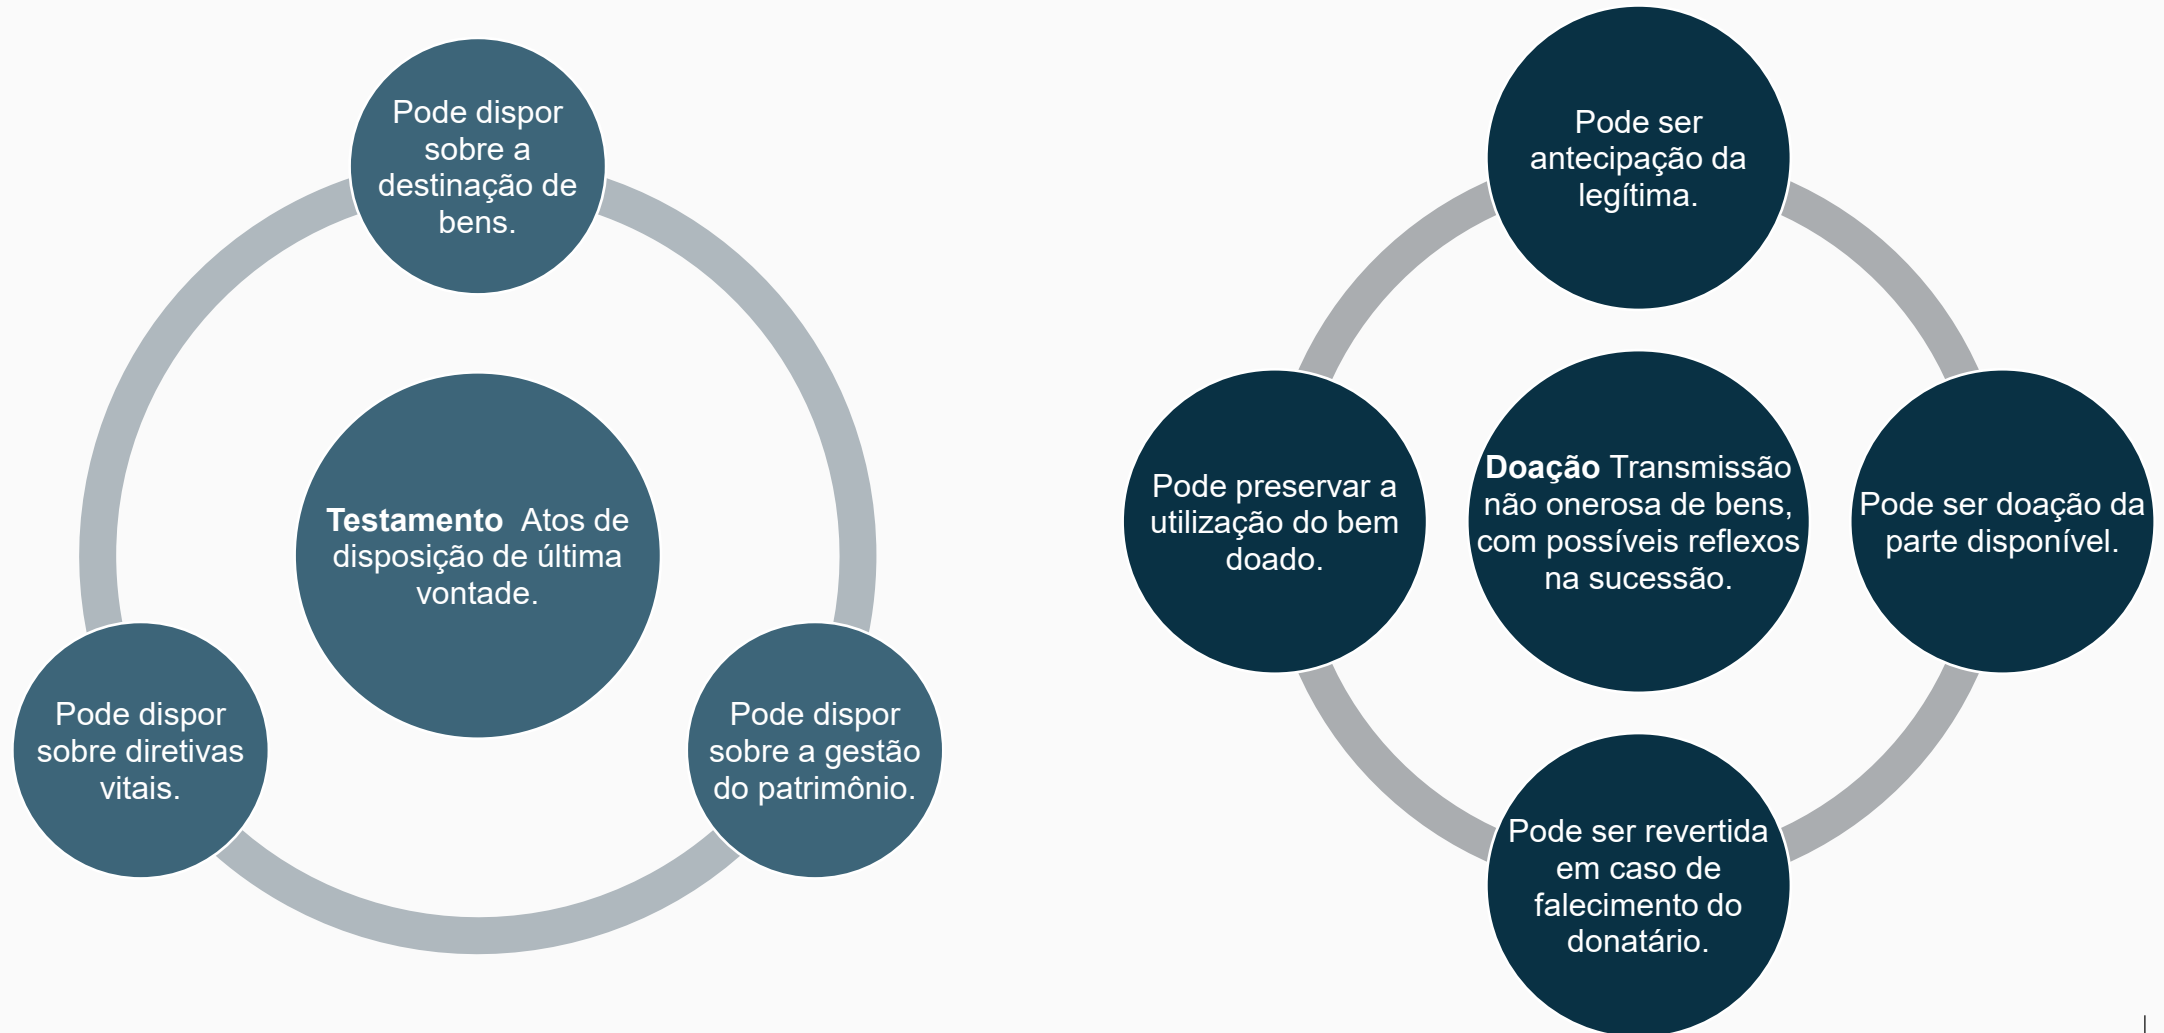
Testamento Atos de disposição de última vontade.

Pode dispor sobre a destinação de bens.

Pode dispor sobre a gestão do patrimônio.

Pode dispor sobre diretivas vitais.

Doação Transmissão não onerosa de bens, com possíveis reflexos na sucessão.

Pode ser antecipação da legítima.

Pode ser doação da parte disponível.

Pode ser revertida em caso de falecimento do donatário.

Pode preservar a utilização do bem doado.